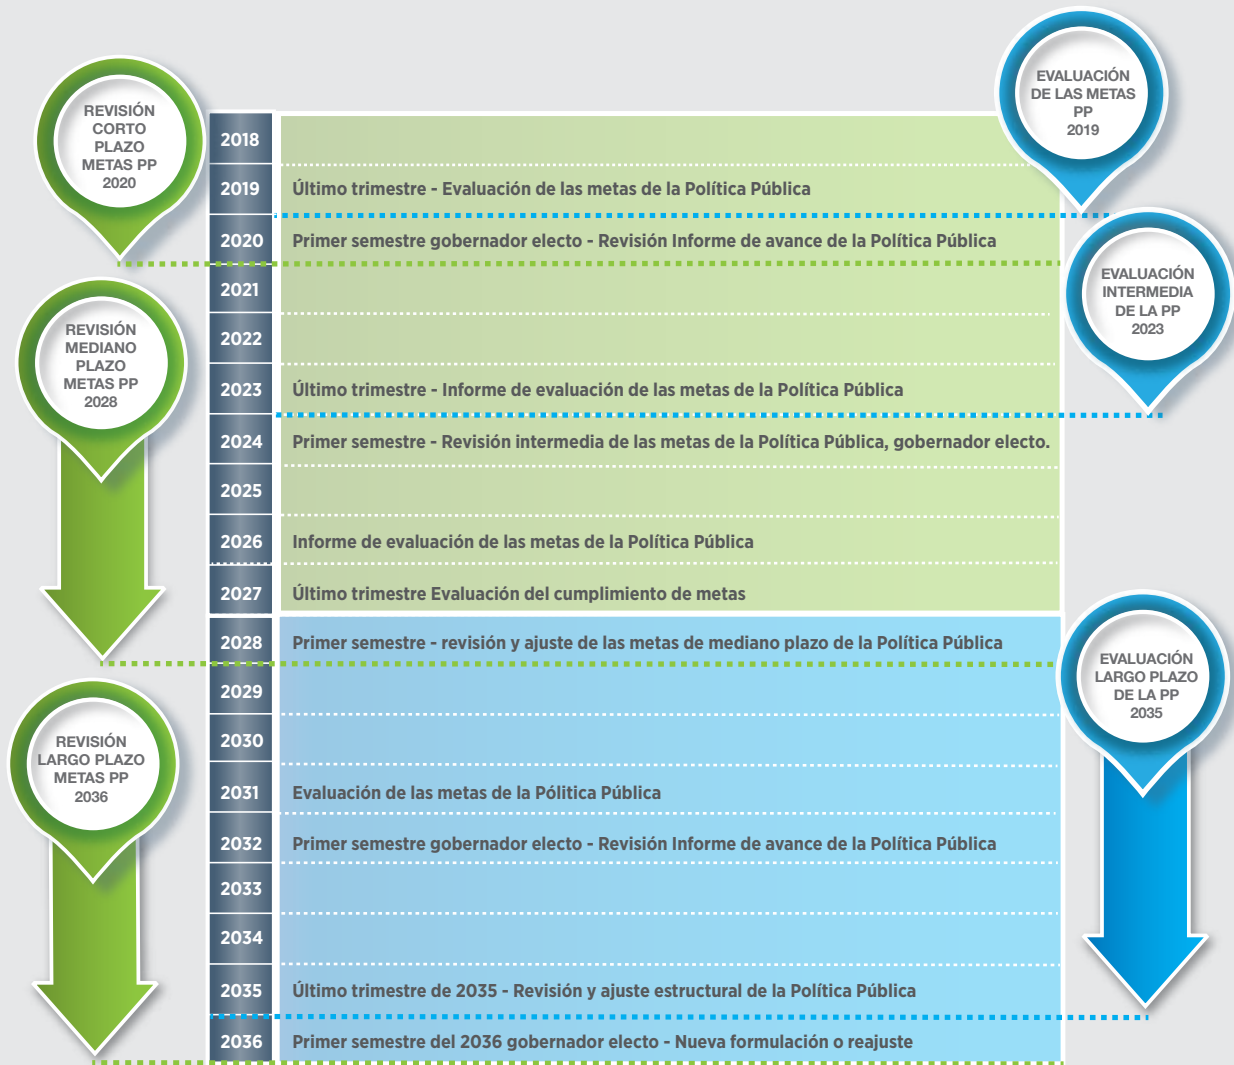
REVISIÓN CORTO PLAZO METAS PP 2020

EVALUACIÓN DE LAS METAS PP 2019

| | |
|---|---|
| 2018 | |
| 2019 | Último trimestre - Evaluación de las metas de la Política Pública |
| 2020 | Primer semestre gobernador electo - Revisión Informe de avance de la Política Pública |
| 2021 | |
| 2022 | |
| 2023 | Último trimestre - Informe de evaluación de las metas de la Política Pública |
| 2024 | Primer semestre - Revisión intermedia de las metas de la Política Pública, gobernador electo. |
| 2025 | |
| 2026 | Informe de evaluación de las metas de la Política Pública |
| 2027 | Último trimestre Evaluación del cumplimiento de metas |
| 2028 | Primer semestre - revisión y ajuste de las metas de mediano plazo de la Política Pública |
| 2029 | |
| 2030 | |
| 2031 | Evaluación de las metas de la Política Pública |
| 2032 | Primer semestre gobernador electo - Revisión Informe de avance de la Política Pública |
| 2033 | |
| 2034 | |
| 2035 | Último trimestre de 2035 - Revisión y ajuste estructural de la Política Pública |
| 2036 | Primer semestre del 2036 gobernador electo - Nueva formulación o reajuste |

EVALUACIÓN INTERMEDIA DE LA PP 2023

REVISIÓN MEDIANO PLAZO METAS PP 2028

EVALUACIÓN LARGO PLAZO DE LA PP 2035

REVISIÓN LARGO PLAZO METAS PP 2036